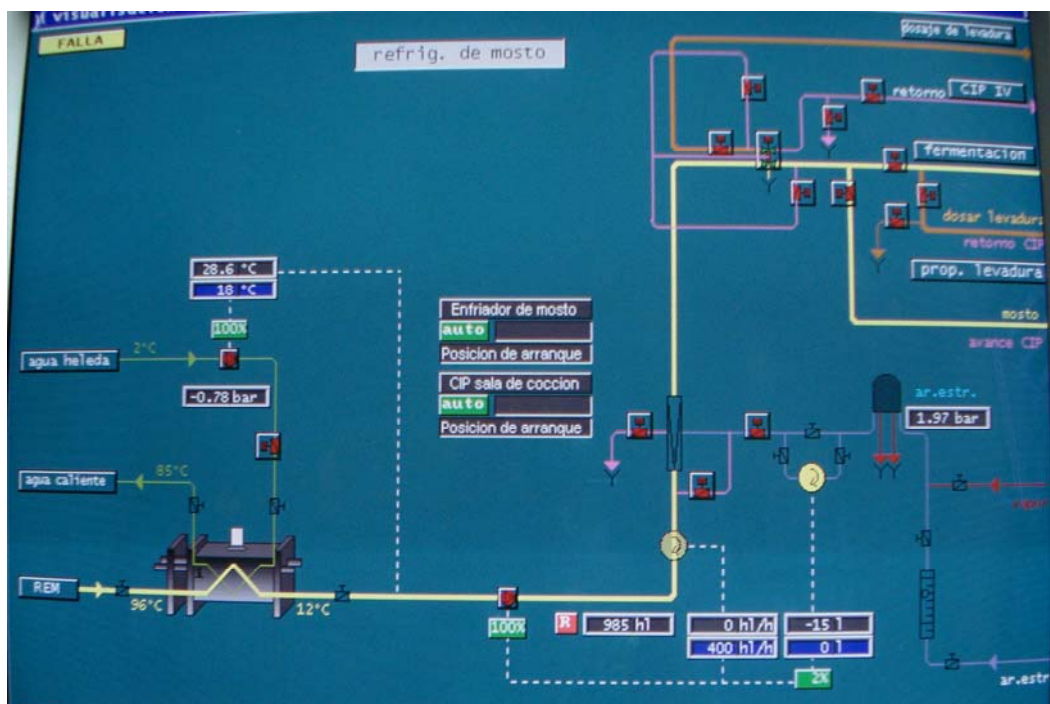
FALLA

refrig. de mosto

dosaje de levadura

retorno CIP IV

fermentacion

dosar levadura

retorno CIP

prop. levadura

mosto

avance CIP

28.6 °C

18 °C

100%

agua heleda

2°C

-0.78 bar

agua caliente

85°C

REM

96°C

12°C

Enfriador de mosto

auto

Posicion de arranque

CIP sala de coccion

auto

Posicion de arranque

ar.estr.

1.97 bar

100%

R

985 hl

0 hl/h

400 hl/h

-15 l

0 l

2%

ar.estr